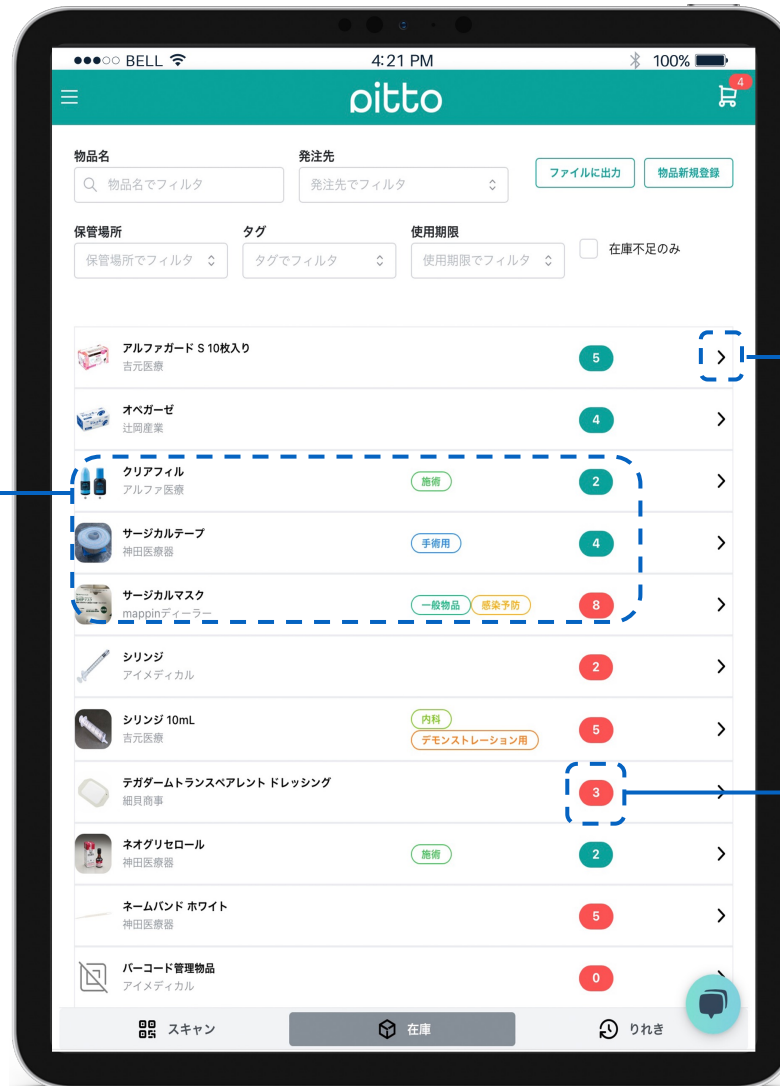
●●●○○ BELL 4:21 PM 100%

pitto

4

物品名
物品名でフィルタ

発注先
発注先でフィルタ

ファイルに出力
物品新規登録

保管場所
保管場所でフィルタ

タグ
タグでフィルタ

使用期限
使用期限でフィルタ

在庫不足のみ

| | | | |
|---|---|---|---|
| アルファガード S 10枚入り<br>吉元医療 | | 5 | > |
| オペガーゼ<br>辻岡産業 | | 4 | > |
| クリアフィル<br>アルファ医療 | 施術 | 2 | > |
| サージカルテープ<br>神田医療器 | 手術用 | 4 | > |
| サージカルマスク<br>mappinディーラー | 一般物品 感染予防 | 8 | > |
| シリンジ<br>アイメディカル | | 2 | > |
| シリンジ 10mL<br>吉元医療 | 内科 デモンストレーション用 | 5 | > |
| テガダームトランスペアレント ドレッシング<br>細貝商事 | | 3 | > |
| ネオグリセロール<br>神田医療器 | 施術 | 2 | > |
| ネームバンド ホワイト<br>神田医療器 | | 5 | > |
| バーコード管理物品<br>アイメディカル | | 0 | > |

スキャン
在庫
りれき